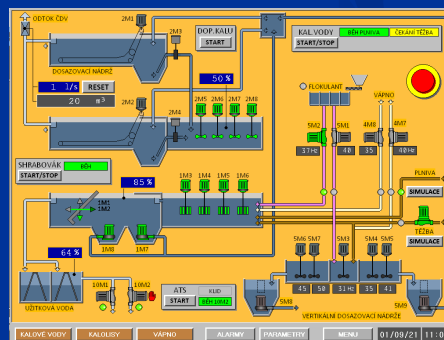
ODTOK ČDV
2M1
DOSAZOVACÍ NÁDRŽ
2M3
DOP. KALU
START
KAL.VODY
BĚH PLNIVA
ČEKÁNÍ TĚŽBA
START/STOP
1 l/s
RESET
20 m³
50 %
2M2
2M4
2M5 2M6 2M7 2M8
FLOKULANT
VÁPNO
5M2 5M1
4M8 4M7
37 Hz
40
35
40 Hz
SHRABOVÁK
BĚH
START/STOP
85 %
1M3 1M4 1M5 1M6
1M2
1M1
PLNIVA
SIMULACE
TĚŽBA
SIMULACE
64 %
1M8 1M7
5M6 5M7
5M3
5M4 5M5
UŽITKOVÁ VODA
10M1
10M2
ATS
KLID
START
BĚH 10M2
45
50
31 Hz
35
41
5M8
VERTIKÁLNÍ DOSAZOVACÍ NÁDRŽE
5M9
KALOVÉ VODY
KALOLISY
VÁPNO
ALARMY
PARAMETRY
MENU
01/09/21
11:0